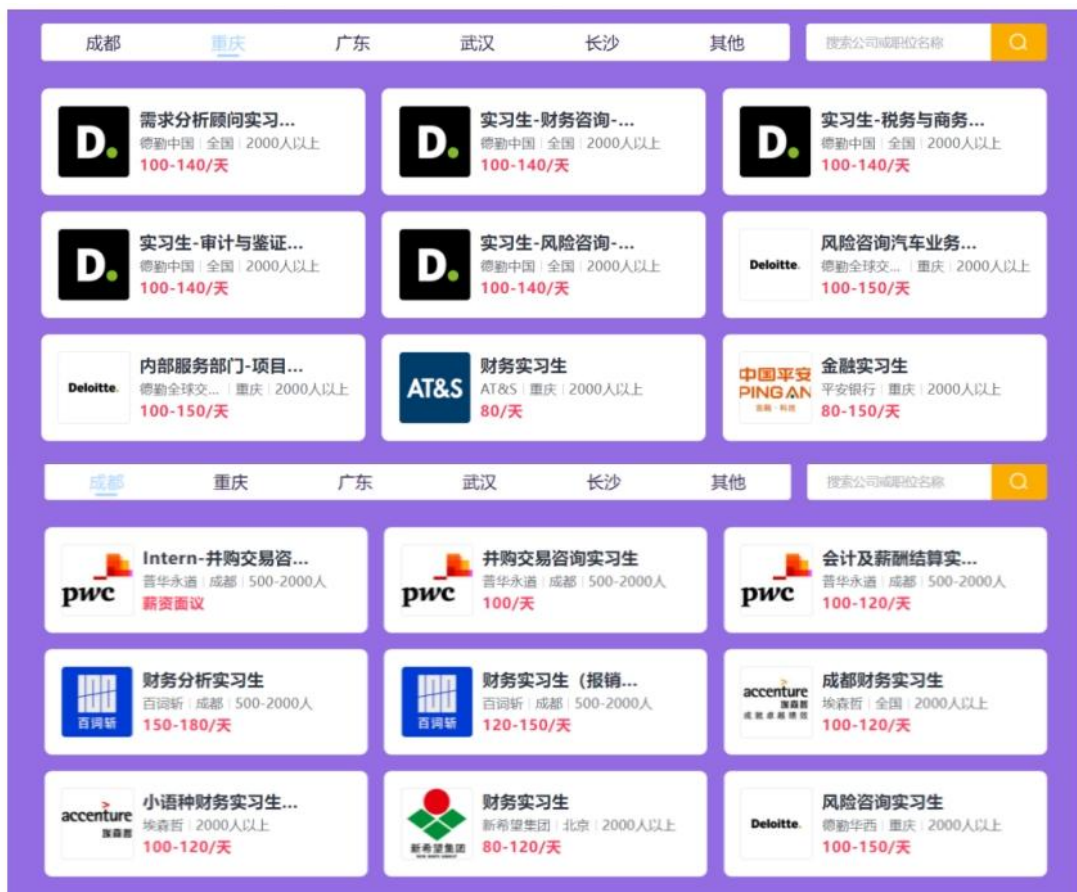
成都 重庆 广东 武汉 长沙 其他
搜索公司或职位名称

D.
需求分析顾问实习...
德勤中国 | 全国 | 2000人以上
100-140/天

D.
实习生-财务咨询-...
德勤中国 | 全国 | 2000人以上
100-140/天

D.
实习生-税务与商务...
德勤中国 | 全国 | 2000人以上
100-140/天

D.
实习生-审计与鉴证...
德勤中国 | 全国 | 2000人以上
100-140/天

D.
实习生-风险咨询-...
德勤中国 | 全国 | 2000人以上
100-140/天

Deloitte.
风险咨询汽车业务...
德勤全球交... | 重庆 | 2000人以上
100-150/天

Deloitte.
内部服务部门-项目...
德勤全球交... | 重庆 | 2000人以上
100-150/天

AT&S
财务实习生
AT&S | 重庆 | 2000人以上
80/天

中国平安 PING AN
金融实习生
平安银行 | 重庆 | 2000人以上
80-150/天

成都 重庆 广东 武汉 长沙 其他
搜索公司或职位名称

pwc
Intern-并购交易咨...
普华永道 | 成都 | 500-2000人
薪资面议

pwc
并购交易咨询实习生
普华永道 | 成都 | 500-2000人
100/天

pwc
会计及薪酬结算实...
普华永道 | 成都 | 500-2000人
100-120/天

百词斩
财务分析实习生
百词斩 | 成都 | 500-2000人
150-180/天

百词斩
财务实习生（报销...
百词斩 | 成都 | 500-2000人
120-150/天

accenture 埃森哲
成都财务实习生
埃森哲 | 全国 | 2000人以上
100-120/天

accenture 埃森哲
小语种财务实习生...
埃森哲 | 2000人以上
100-120/天

新希望集团
财务实习生
新希望集团 | 北京 | 2000人以上
80-120/天

Deloitte.
风险咨询实习生
德勤华西 | 重庆 | 2000人以上
100-150/天